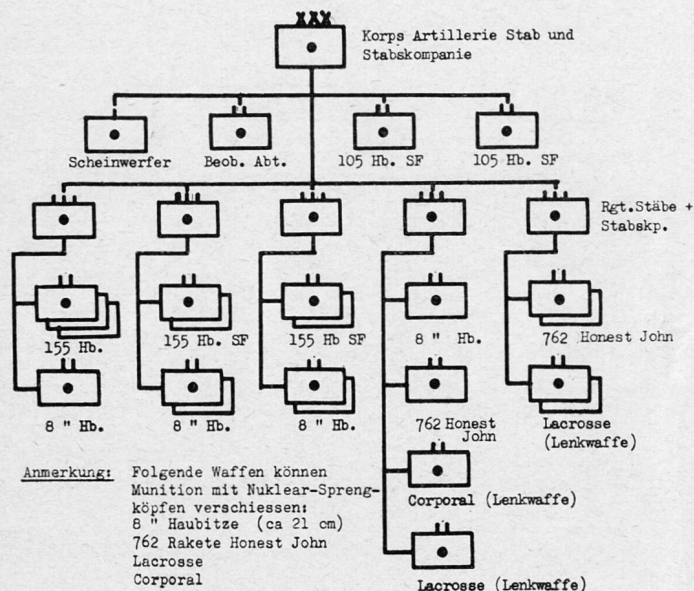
XXX

Korps Artillerie Stab und Stabskompanie

Scheinwerfer

Beob. Abt.

105 Hb. SF

105 Hb. SF

Rgt.Stäbe + Stabskp.

155 Hb.

8 " Hb.

155 Hb. SF

8 " Hb.

155 Hb SF

8 " Hb.

8 " Hb.

762 Honest John

Corporal (Lenkwaffe)

Lacrosse (Lenkwaffe)

762 Honest John

Lacrosse (Lenkwaffe)

Anmerkung: Folgende Waffen können Munition mit Nuklear-Sprengköpfen verschiessen:
8 " Haubitze (ca 21 cm)
762 Rakete Honest John
Lacrosse
Corporal